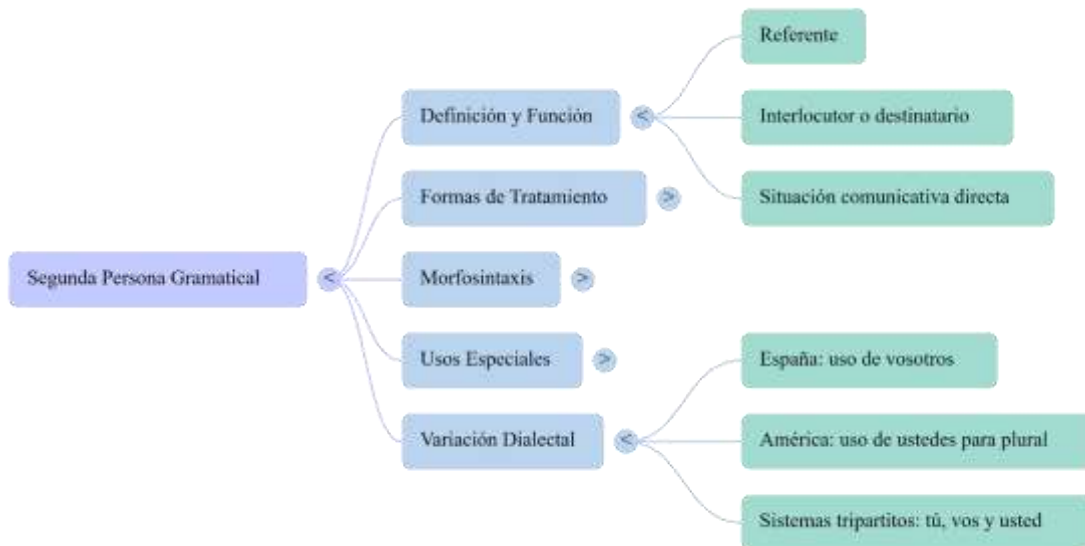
Segunda Persona Gramatical <

Definición y Función <

Referente

Interlocutor o destinatario

Situación comunicativa directa

Formas de Tratamiento >

Morfosintaxis >

Usos Especiales >

Variación Dialectal <

España: uso de vosotros

América: uso de ustedes para plural

Sistemas tripartitos: tú, vos y usted